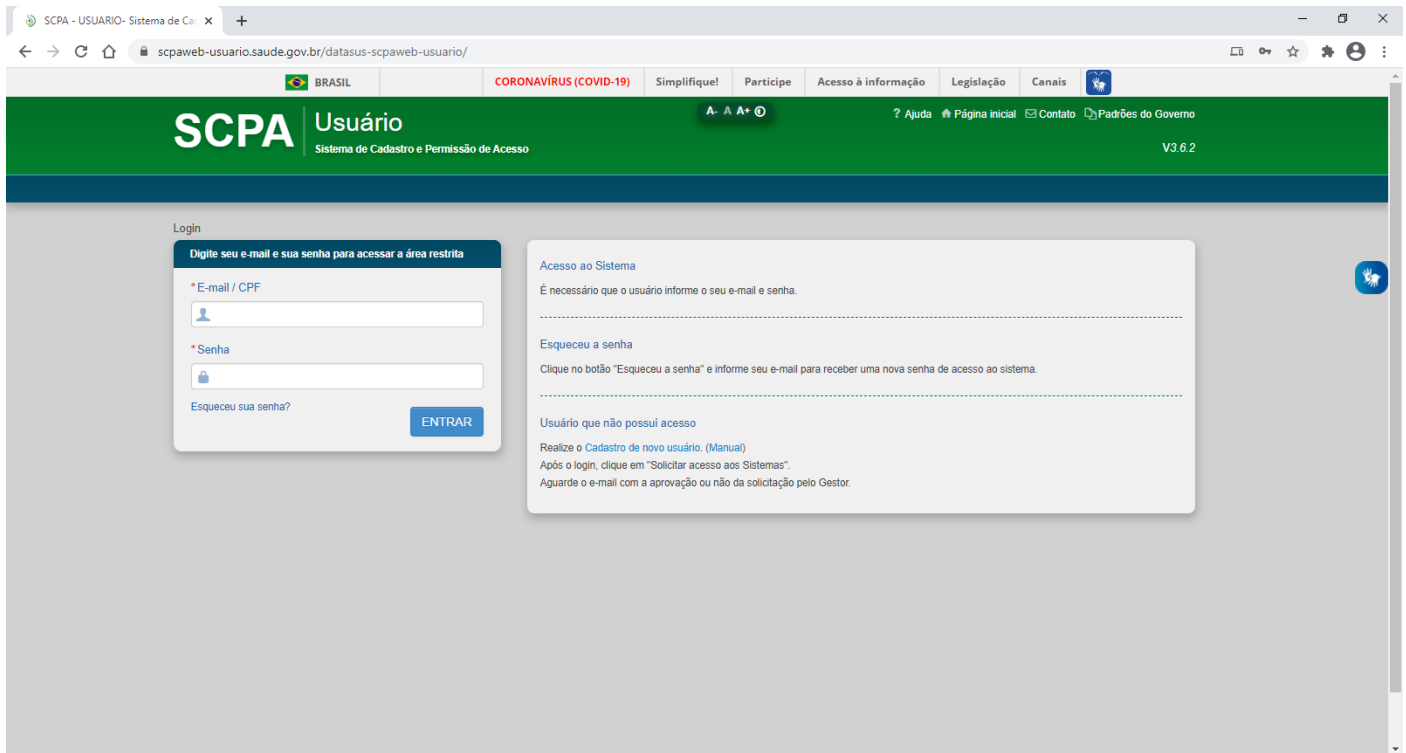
SCPA - USUARIO- Sistema de Ca ×

scpaweb-usuario.saude.gov.br/datasus-scpaweb-usuario/

BRASIL | CORONAVÍRUS (COVID-19) | Simplifique! | Participe | Acesso à informação | Legislação | Canais

SCPA Usuário
Sistema de Cadastro e Permissão de Acesso

A- A A+

? Ajuda Página inicial Contato Padrões do Governo

V3.6.2

Login

Digite seu e-mail e sua senha para acessar a área restrita

*E-mail / CPF

*Senha

Esqueceu sua senha?

ENTRAR

Acesso ao Sistema

É necessário que o usuário informe o seu e-mail e senha.

Esqueceu a senha

Clique no botão "Esqueceu a senha" e informe seu e-mail para receber uma nova senha de acesso ao sistema.

Usuário que não possui acesso

Realize o Cadastro de novo usuário. (Manual)
Após o login, clique em "Solicitar acesso aos Sistemas".
Aguarde o e-mail com a aprovação ou não da solicitação pelo Gestor.